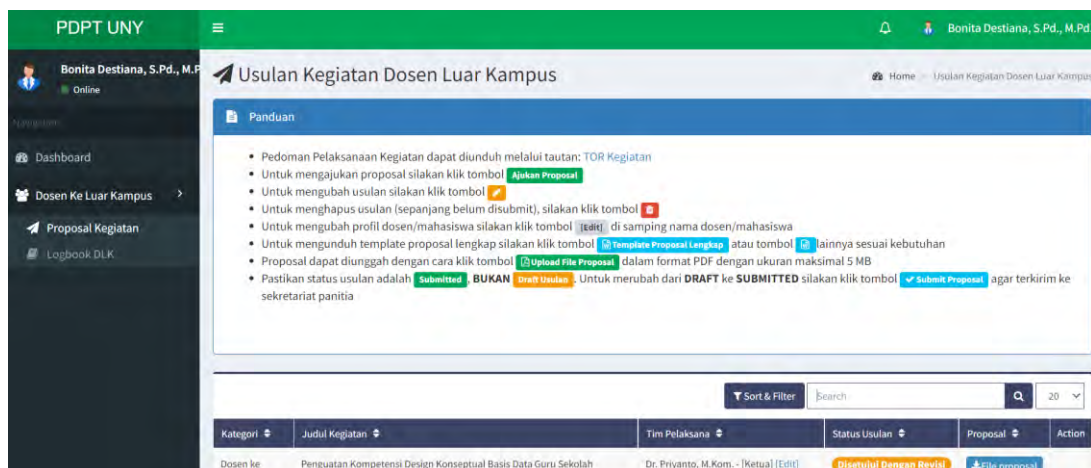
PDPT UNY

Bonita Destiana, S.Pd., M.Pd.

Bonita Destiana, S.Pd., M.P
Online

Navigation

Dashboard

Dosen Ke Luar Kampus

Proposal Kegiatan

Logbook DLK

Usulan Kegiatan Dosen Luar Kampus

Home > Usulan Kegiatan Dosen Luar Kampus

Panduan

- Pedoman Pelaksanaan Kegiatan dapat diunduh melalui tautan: TOR Kegiatan
- Untuk mengajukan proposal silakan klik tombol Ajukan Proposal
- Untuk mengubah usulan silakan klik tombol
- Untuk menghapus usulan (sepanjang belum disubmit), silakan klik tombol
- Untuk mengubah profil dosen/mahasiswa silakan klik tombol [Edit] di samping nama dosen/mahasiswa
- Untuk mengunduh template proposal lengkap silakan klik tombol Template Proposal Lengkap atau tombol lainnya sesuai kebutuhan
- Proposal dapat diunggah dengan cara klik tombol Upload File Proposal dalam format PDF dengan ukuran maksimal 5 MB
- Pastikan status usulan adalah Submitted, BUKAN Draft Usulan. Untuk merubah dari DRAFT ke SUBMITTED silakan klik tombol Submit Proposal agar terkirim ke sekretariat panitia

Sort & Filter | Search | 20

| Kategori | Judul Kegiatan | Tim Pelaksana | Status Usulan | Proposal | Action |
|---|---|---|---|---|---|
| Dosen ke | Penguatan Kompetensi Design Konseptual Basis Data Guru Sekolah | Dr. Priyanto, M.Kom. - [Ketua] [Edit] | Disetujui Dengan Revisi | File proposal | |